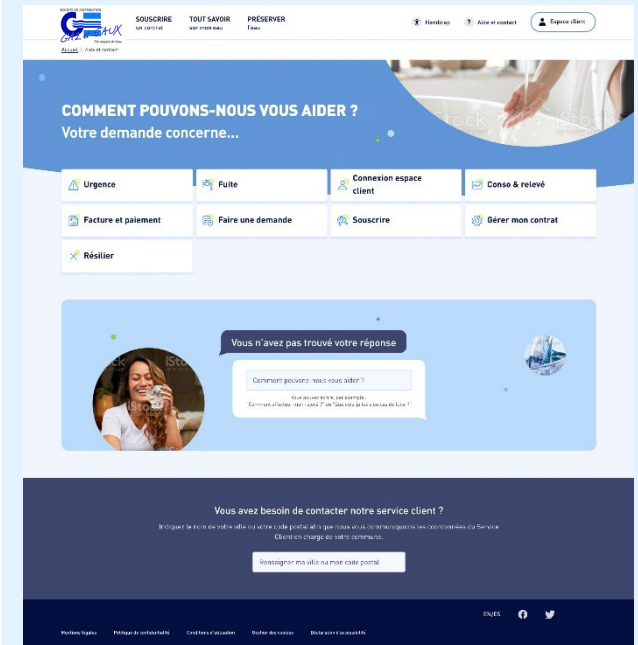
SOCIÉTÉ DE DISTRIBUTION
GENERAUX
Accueil | Aide et contact

SOUSCRIRE sur contrat
TOUT SAVOIR sur mon eau
PRÉSERVER l'eau

Handicap
Aide et contact
Espace client

COMMENT POUVONS-NOUS VOUS AIDER ?
Votre demande concerne...

Urgence
Fuite
Connexion espace client
Conso & relevé
Facture et paiement
Faire une demande
Souscrire
Gérer mon contrat
Résilier

Vous n'avez pas trouvé votre réponse
Comment pouvons-nous vous aider ?
Vous pouvez écrire, par exemple :
"Comment effectuer mon relevé ?" ou "Que dois-je faire en cas de fuite ?"

Vous avez besoin de contacter notre service client ?
Indiquez le nom de votre ville ou votre code postal afin que nous vous communiquions les coordonnées du Service Client en charge de votre commune.
Renseigner ma ville ou mon code postal

EN/ES

Mentions légales
Politique de confidentialité
Conditions d'utilisation
Gestion des cookies
Déclaration d'accessibilité